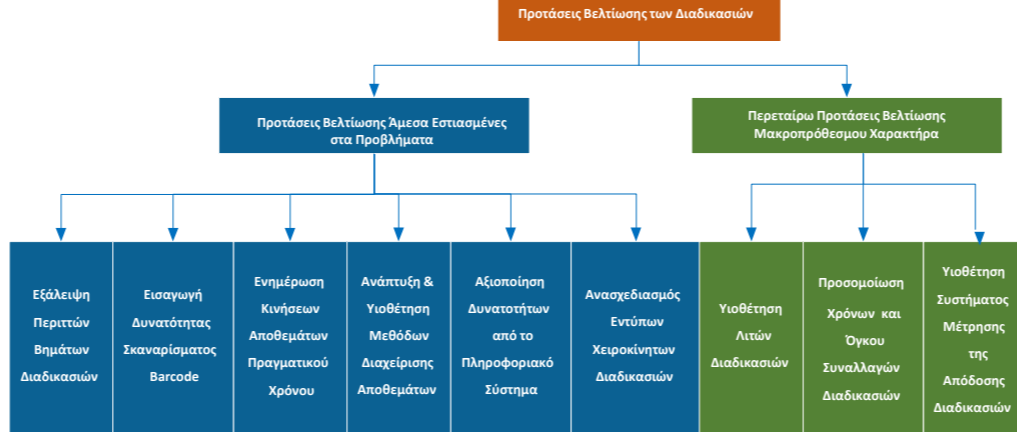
Προτάσεις Βελτίωσης των Διαδικασιών

Προτάσεις Βελτίωσης Άμεσα Εστιασμένες στα Προβλήματα

Περεταίρω Προτάσεις Βελτίωσης Μακροπρόθεσμου Χαρακτήρα

Εξάλειψη Περιττών Βημάτων Διαδικασιών

Εισαγωγή Δυνατότητας Σκαναρίσματος Barcode

Ενημέρωση Κινήσεων Αποθεμάτων Πραγματικού Χρόνου

Ανάπτυξη & Υιοθέτηση Μεθόδων Διαχείρισης Αποθεμάτων

Αξιοποίηση Δυνατοτήτων από το Πληροφοριακό Σύστημα

Ανασχεδιασμός Εντύπων Χειροκίνητων Διαδικασιών

Υιοθέτηση Λιτών Διαδικασιών

Προσομοίωση Χρόνων και Όγκου Συναλλαγών Διαδικασιών

Υιοθέτηση Συστήματος Μέτρησης της Απόδοσης Διαδικασιών